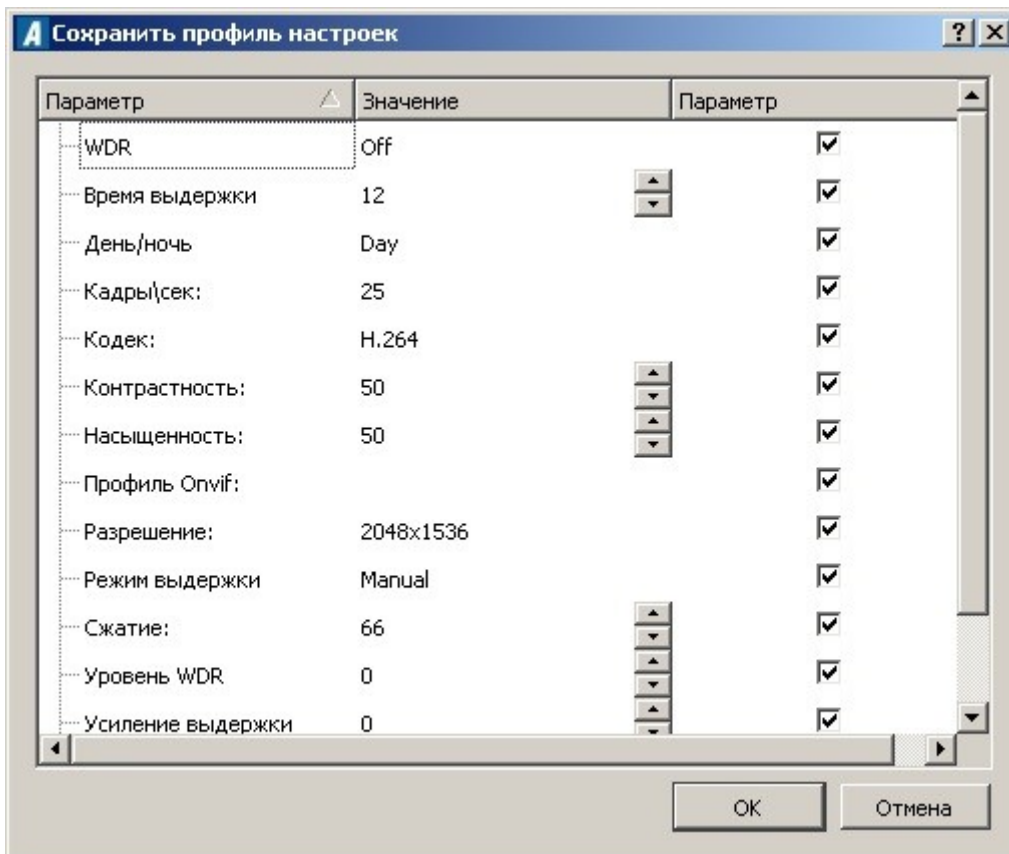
Сохранить профиль настроек

? ×

| Параметр | Значение | Параметр |
|---|---|---|
| WDR | Off | ☑ |
| Время выдержки | 12 | ☑ |
| День/ночь | Day | ☑ |
| Кадры\сек: | 25 | ☑ |
| Кодек: | H.264 | ☑ |
| Контрастность: | 50 | ☑ |
| Насыщенность: | 50 | ☑ |
| Профиль Onvif: | | ☑ |
| Разрешение: | 2048x1536 | ☑ |
| Режим выдержки | Manual | ☑ |
| Сжатие: | 66 | ☑ |
| Уровень WDR | 0 | ☑ |
| Усиление выдержки | 0 | ☑ |

OK Отмена